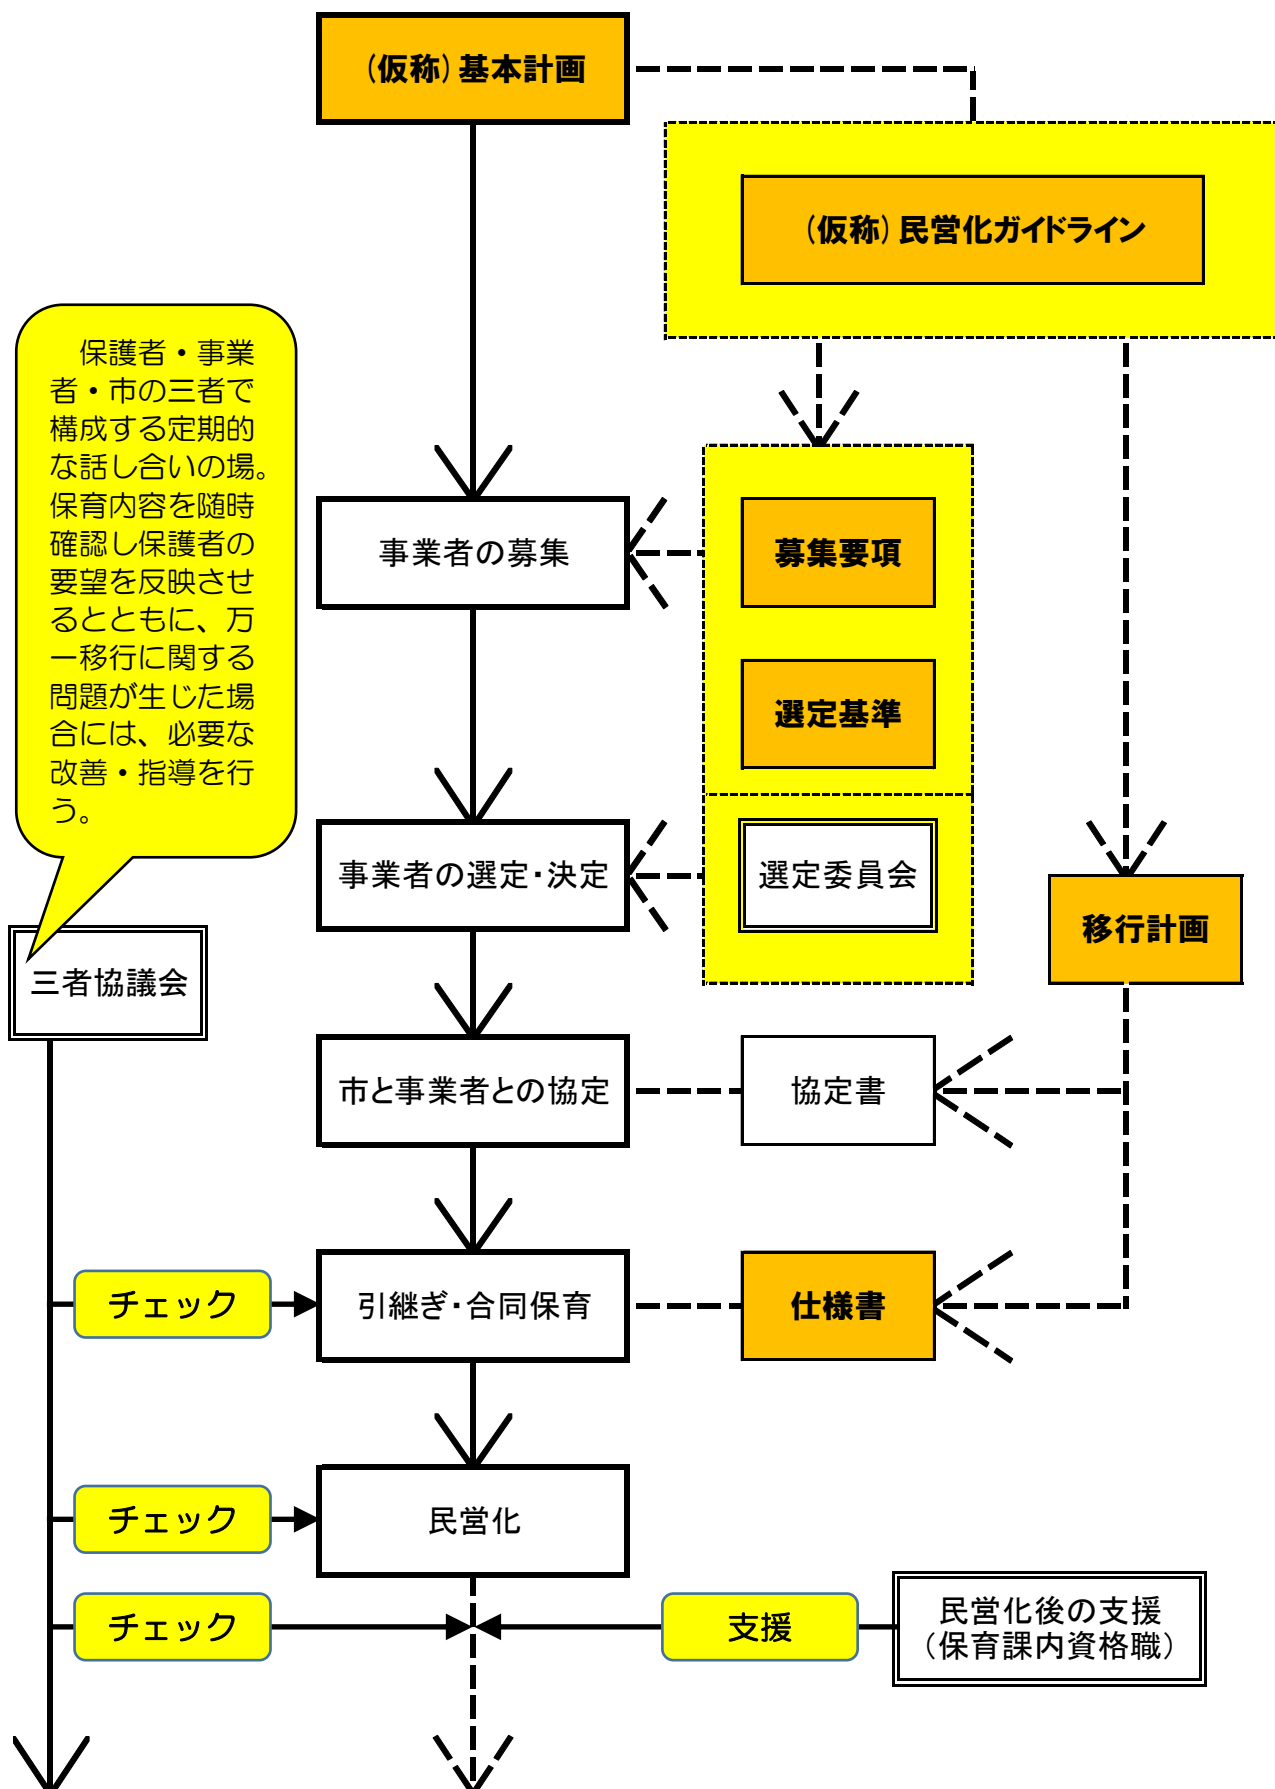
（仮称）基本計画

（仮称）民営化ガイドライン

保護者・事業者・市の三者で構成する定期的な話し合いの場。保育内容を随時確認し保護者の要望を反映させるとともに、万一移行に関する問題が生じた場合には、必要な改善・指導を行う。

事業者の募集

募集要項

選定基準

事業者の選定・決定

選定委員会

移行計画

三者協議会

市と事業者との協定

協定書

チェック

引継ぎ・合同保育

仕様書

チェック

民営化

チェック

支援

民営化後の支援（保育課内資格職）